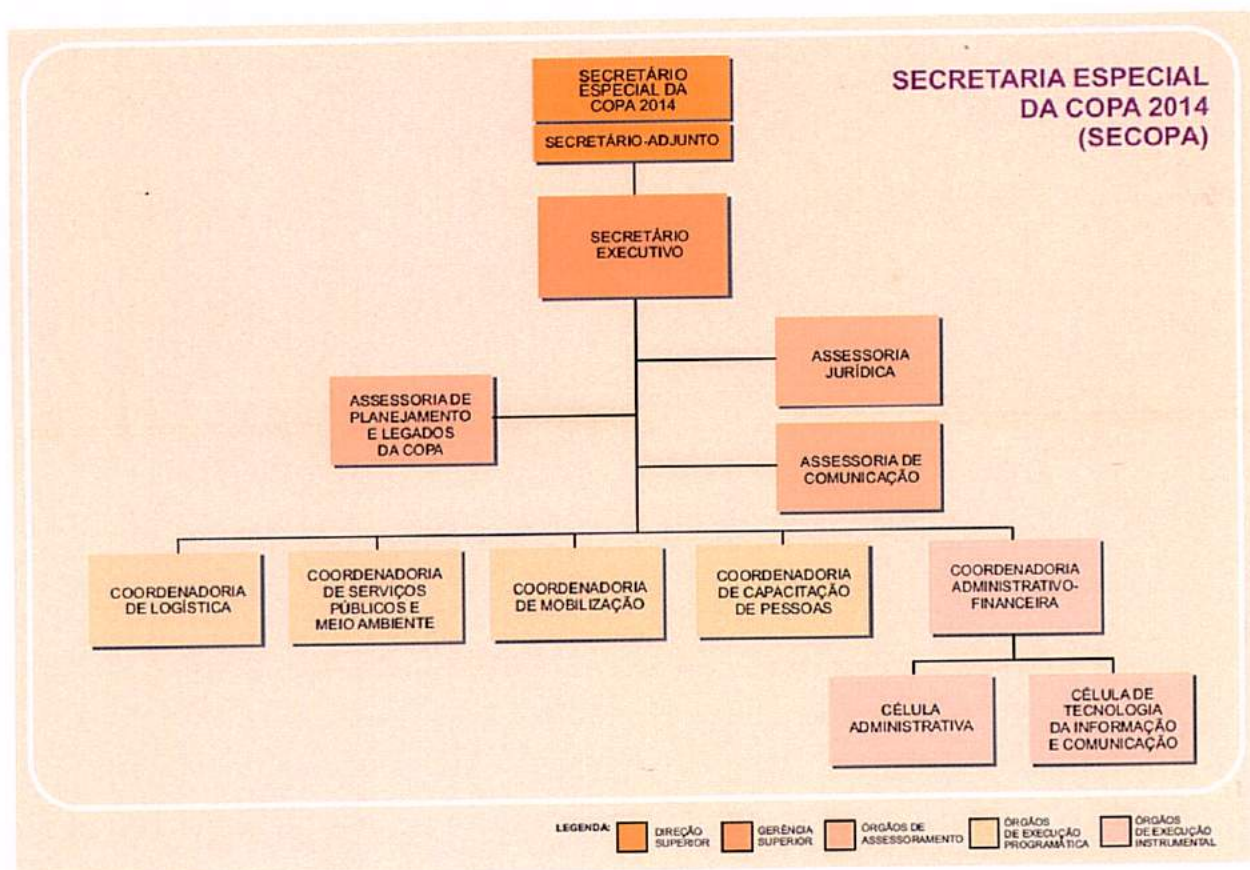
SECRETARIA ESPECIAL DA COPA 2014 (SECOPA)

SECRETÁRIO ESPECIAL DA COPA 2014

SECRETÁRIO-ADJUNTO

SECRETÁRIO EXECUTIVO

ASSESSORIA JURÍDICA

ASSESSORIA DE PLANEJAMENTO E LEGADOS DA COPA

ASSESSORIA DE COMUNICAÇÃO

COORDENADORIA DE LOGÍSTICA

COORDENADORIA DE SERVIÇOS PÚBLICOS E MEIO AMBIENTE

COORDENADORIA DE MOBILIZAÇÃO

COORDENADORIA DE CAPACITAÇÃO DE PESSOAS

COORDENADORIA ADMINISTRATIVO-FINANCEIRA

CÉLULA ADMINISTRATIVA

CÉLULA DE TECNOLOGIA DA INFORMAÇÃO E COMUNICAÇÃO

LEGENDA: DIREÇÃO SUPERIOR GERÊNCIA SUPERIOR ÓRGÃOS DE ASSESSORAMENTO ÓRGÃOS DE EXECUÇÃO PROGRAMÁTICA ÓRGÃOS DE EXECUÇÃO INSTRUMENTAL